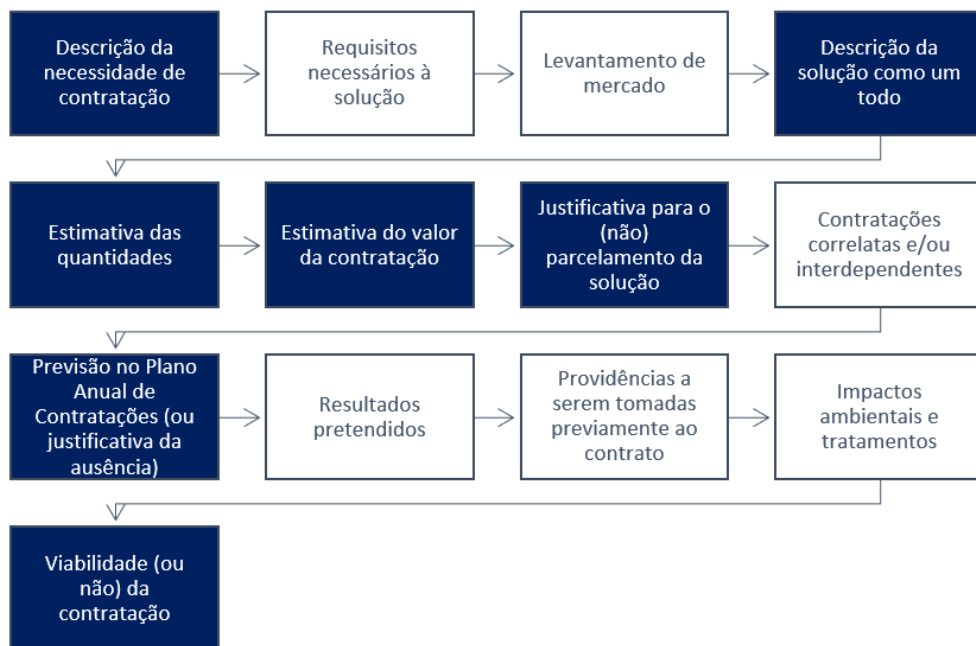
Descrição da necessidade de contratação

Requisitos necessários à solução

Levantamento de mercado

Descrição da solução como um todo

Estimativa das quantidades

Estimativa do valor da contratação

Justificativa para o (não) parcelamento da solução

Contratações correlatas e/ou interdependentes

Previsão no Plano Anual de Contratações (ou justificativa da ausência)

Resultados pretendidos

Providências a serem tomadas previamente ao contrato

Impactos ambientais e tratamentos

Viabilidade (ou não) da contratação